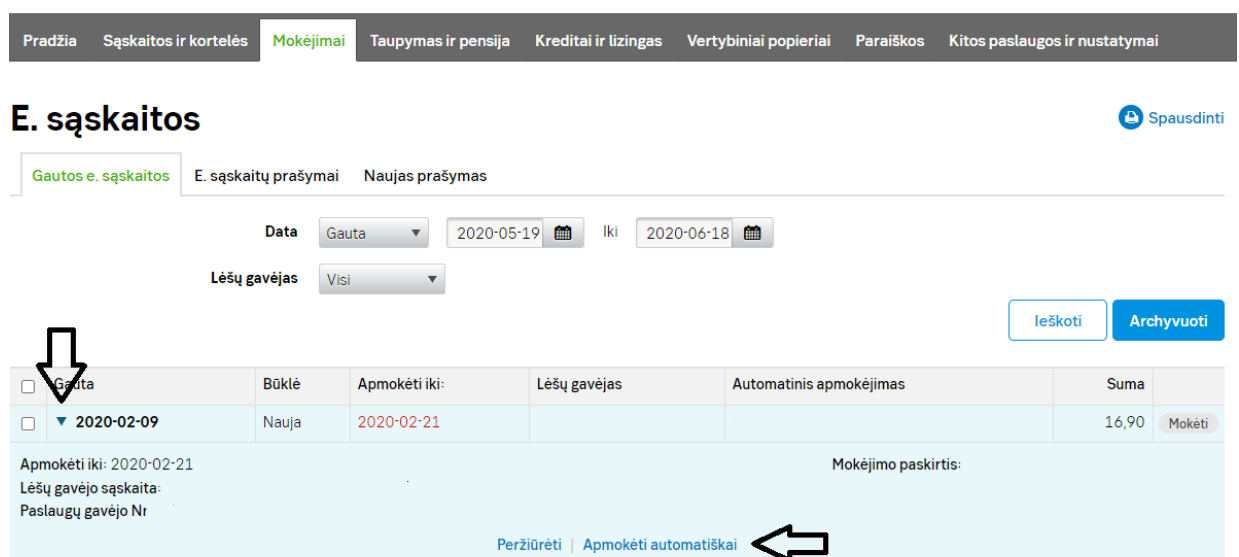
Pradžia | Sąskaitos ir kortelės | Mokėjimai | Taupymas ir pensija | Kreditai ir lizingas | Vertybiniai popieriai | Paraiškos | Kitos paslaugos ir nustatymai

E. sąskaitos

Spausdinti

Gautos e. sąskaitos | E. sąskaitų prašymai | Naujas prašymas

Data Gauta 2020-05-19 Iki 2020-06-18

Lėšų gavėjas Visi

Ieškoti Archyvuoti

| | Gauta | Būklė | Apmokėti iki: | Lėšų gavėjas | Automatinis apmokėjimas | Suma | |
|---|---|---|---|---|---|---|---|
| | 2020-02-09 | Nauja | 2020-02-21 | | | 16,90 | Mokėti |

Apmokėti iki: 2020-02-21
Lėšų gavėjo sąskaita:
Paslaugų gavėjo Nr

Mokėjimo paskirtis:

Peržiūrėti | Apmokėti automatiškai